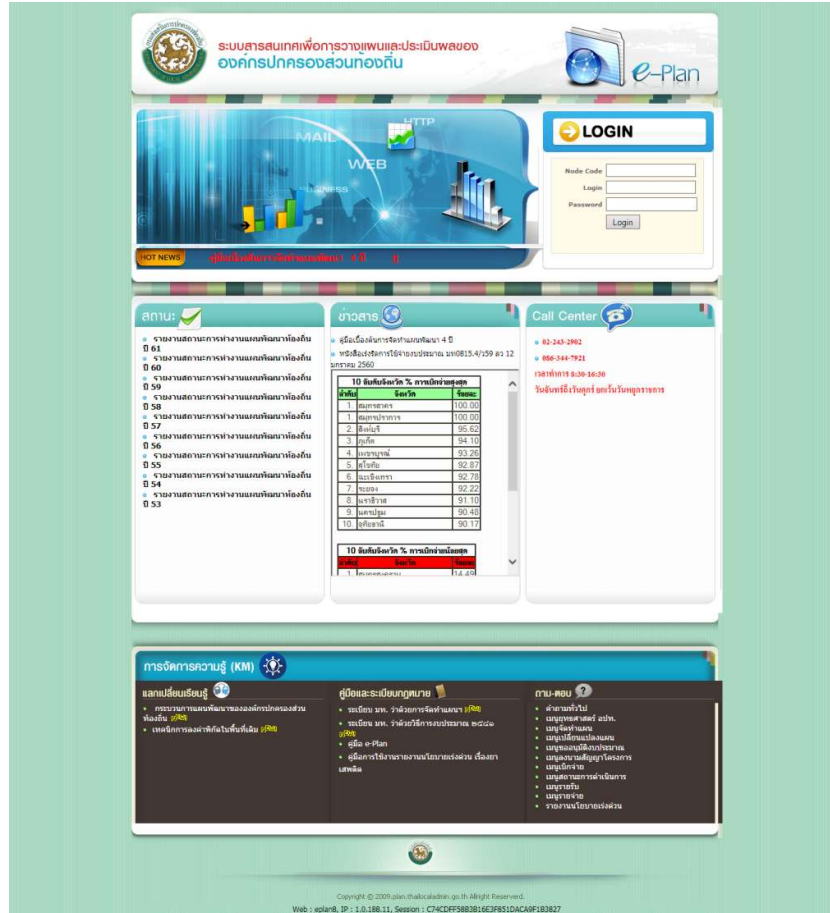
ระบบสารสนเทศเพื่อการวางแผนและประเมินผลของ
องค์กรปกครองส่วนท้องถิ่น

e-Plan

MAIL
HTTP
WEB

LOGIN

Node Code
Login
Password
Login

HOT NEWS
คู่มือเบื้องต้นการจัดทำแผนพัฒนา 4 ปี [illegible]

สถานะ

รายงานสถานะการทำงานแผนพัฒนาท้องถิ่น ปี 61
รายงานสถานะการทำงานแผนพัฒนาท้องถิ่น ปี 60
รายงานสถานะการทำงานแผนพัฒนาท้องถิ่น ปี 59
รายงานสถานะการทำงานแผนพัฒนาท้องถิ่น ปี 58
รายงานสถานะการทำงานแผนพัฒนาท้องถิ่น ปี 57
รายงานสถานะการทำงานแผนพัฒนาท้องถิ่น ปี 56
รายงานสถานะการทำงานแผนพัฒนาท้องถิ่น ปี 55
รายงานสถานะการทำงานแผนพัฒนาท้องถิ่น ปี 54
รายงานสถานะการทำงานแผนพัฒนาท้องถิ่น ปี 53

ข่าวสาร

คู่มือเบื้องต้นการจัดทำแผนพัฒนา 4 ปี
หนังสือเร่งรัดการใช้จ่ายงบประมาณ มท0815.4/159 ลว 12 มกราคม 2560

10 อันดับจังหวัด % การเบิกจ่ายสูงสุด

| ลำดับ | จังหวัด | ร้อยละ |
|---|---|---|
| 1. | สมุทรสาคร | 100.00 |
| 1. | สมุทรปราการ | 100.00 |
| 2. | สิงห์บุรี | 95.62 |
| 3. | ภูเก็ต | 94.10 |
| 4. | เพชรบูรณ์ | 93.26 |
| 5. | สุโขทัย | 92.87 |
| 6. | ฉะเชิงเทรา | 92.78 |
| 7. | ระยอง | 92.22 |
| 8. | นราธิวาส | 91.10 |
| 9. | นครปฐม | 90.48 |
| 10. | อุทัยธานี | 90.17 |

10 อันดับจังหวัด % การเบิกจ่ายน้อยสุด

| ลำดับ | จังหวัด | ร้อยละ |
|---|---|---|
| 1. | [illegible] | 14.49 |

Call Center

02-243-2902
086-344-7921
เวลาทำการ 8:30-16:30
วันจันทร์ถึงวันศุกร์ ยกเว้นวันหยุดราชการ

การจัดการความรู้ (KM)

แลกเปลี่ยนเรียนรู้

กระบวนการแผนพัฒนาขององค์กรปกครองส่วนท้องถิ่น
เทคนิคการลงค่าพิกัดในพื้นที่เดิม

คู่มือและระเบียบกฎหมาย

ระเบียบ มท. ว่าด้วยการจัดทำแผนฯ
ระเบียบ มท. ว่าด้วยวิธีการงบประมาณ ๒๕๔๑
คู่มือ e-Plan
คู่มือการใช้งานรายงานนโยบายเร่งด่วน เรื่องยาเสพติด

ถาม-ตอบ

คำถามทั่วไป
เมนูยุทธศาสตร์ อปท.
เมนูจัดทำแผน
เมนูเปลี่ยนแปลงแผน
เมนูขออนุมัติงบประมาณ
เมนูลงนามสัญญาโครงการ
เมนูเบิกจ่าย
เมนูสถานะการดำเนินการ
เมนูรายรับ
เมนูรายจ่าย
รายงานนโยบายเร่งด่วน

Copyright © 2009.plan.thailocaladmin.go.th Allright Reserverd.
Web : eplan8, IP : 1.0.188.11, Session : C74CDFF58B3816E3F851DACA9F1B3827